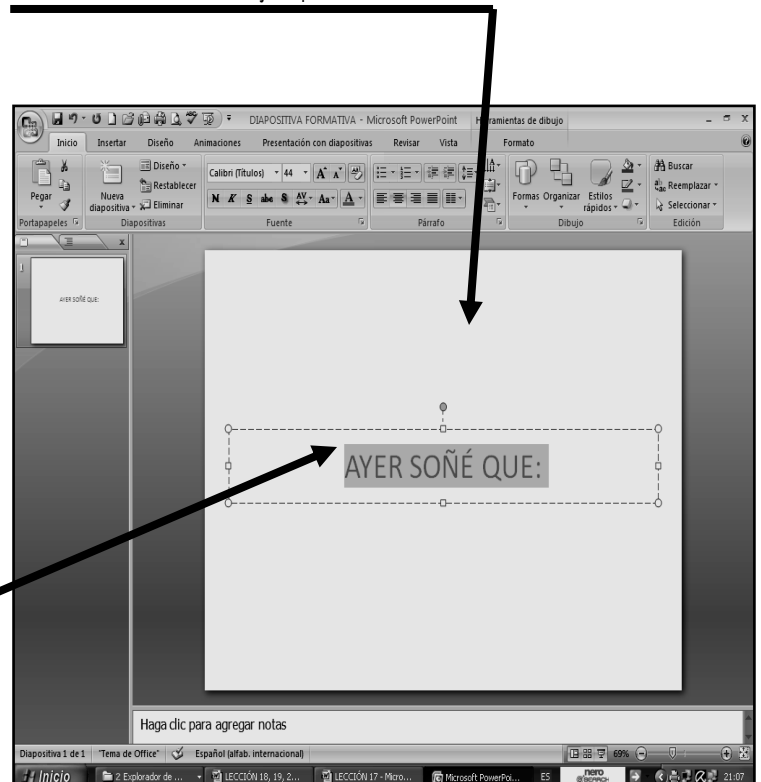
DIAPOSITIVA FORMATIVA - Microsoft PowerPoint Herramientas de dibujo

Inicio Insertar Diseño Animaciones Presentación con diapositivas Revisar Vista Formato

Pegar Nueva diapositiva Diseño Restablecer Eliminar Calibri (Títulos) 44 N K S abe S Aa A Formas Organizar Estilos rápidos Buscar Reemplazar Seleccionar

Portapapeles Diapositivas Fuente Párrafo Dibujo Edición

1

AYER SOÑÉ QUE:

AYER SOÑÉ QUE:

Haga clic para agregar notas

Diapositiva 1 de 1 "Tema de Office" Español (alfab. internacional) 69%

Inicio 2 Explorador de ... LECCIÓN 18, 19, 2... LECCIÓN 17 - Micro... Microsoft PowerPoi... ES nero 21:07